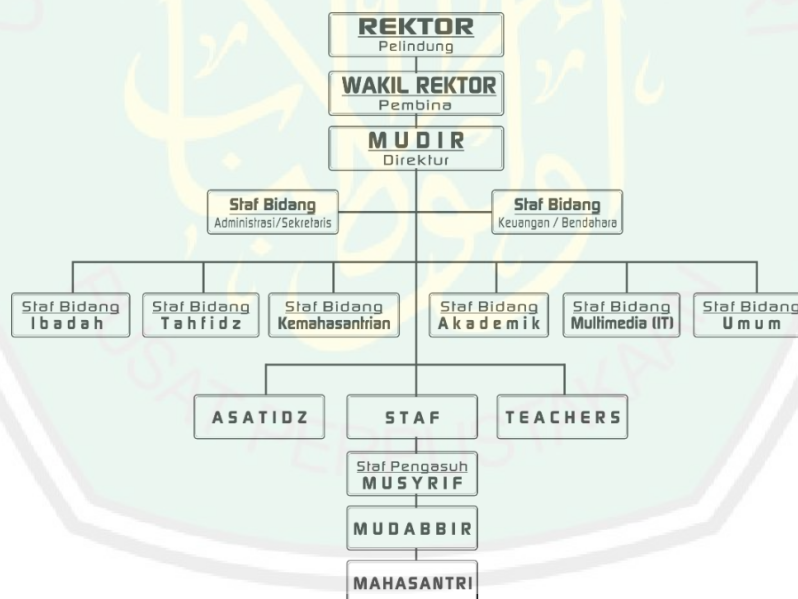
REKTOR
Pelindung

WAKIL REKTOR
Pembina

MUDIR
Direktur

Staf Bidang
Administrasi/Sekretaris

Staf Bidang
Keuangan / Bendahara

Staf Bidang
Ibadah

Staf Bidang
Tahfidz

Staf Bidang
Kemahasantrian

Staf Bidang
Akademik

Staf Bidang
Multimedia (IT)

Staf Bidang
Umum

ASATIDZ

STAF

TEACHERS

Staf Pengasuh
MUSYRIF

MUDABBIR

MAHASANTRI